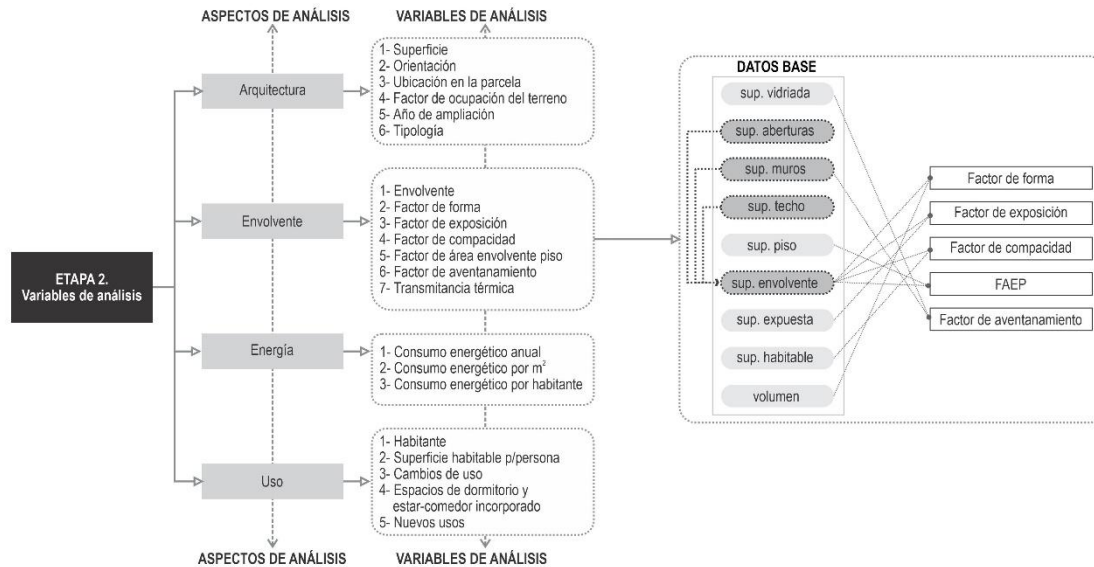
ASPECTOS DE ANÁLISIS

VARIABLES DE ANÁLISIS

ETAPA 2.
Variables de análisis

Arquitectura

1- Superficie
2- Orientación
3- Ubicación en la parcela
4- Factor de ocupación del terreno
5- Año de ampliación
6- Tipología

Envolvente

1- Envolvente
2- Factor de forma
3- Factor de exposición
4- Factor de compacidad
5- Factor de área envolvente piso
6- Factor de aventanamiento
7- Transmitancia térmica

Energía

1- Consumo energético anual
2- Consumo energético por m$^2$
3- Consumo energético por habitante

Uso

1- Habitante
2- Superficie habitable p/persona
3- Cambios de uso
4- Espacios de dormitorio y estar-comedor incorporado
5- Nuevos usos

ASPECTOS DE ANÁLISIS

VARIABLES DE ANÁLISIS

DATOS BASE

sup. vidriada
sup. aberturas
sup. muros
sup. techo
sup. piso
sup. envolvente
sup. expuesta
sup. habitable
volumen

Factor de forma
Factor de exposición
Factor de compacidad
FAEP
Factor de aventanamiento